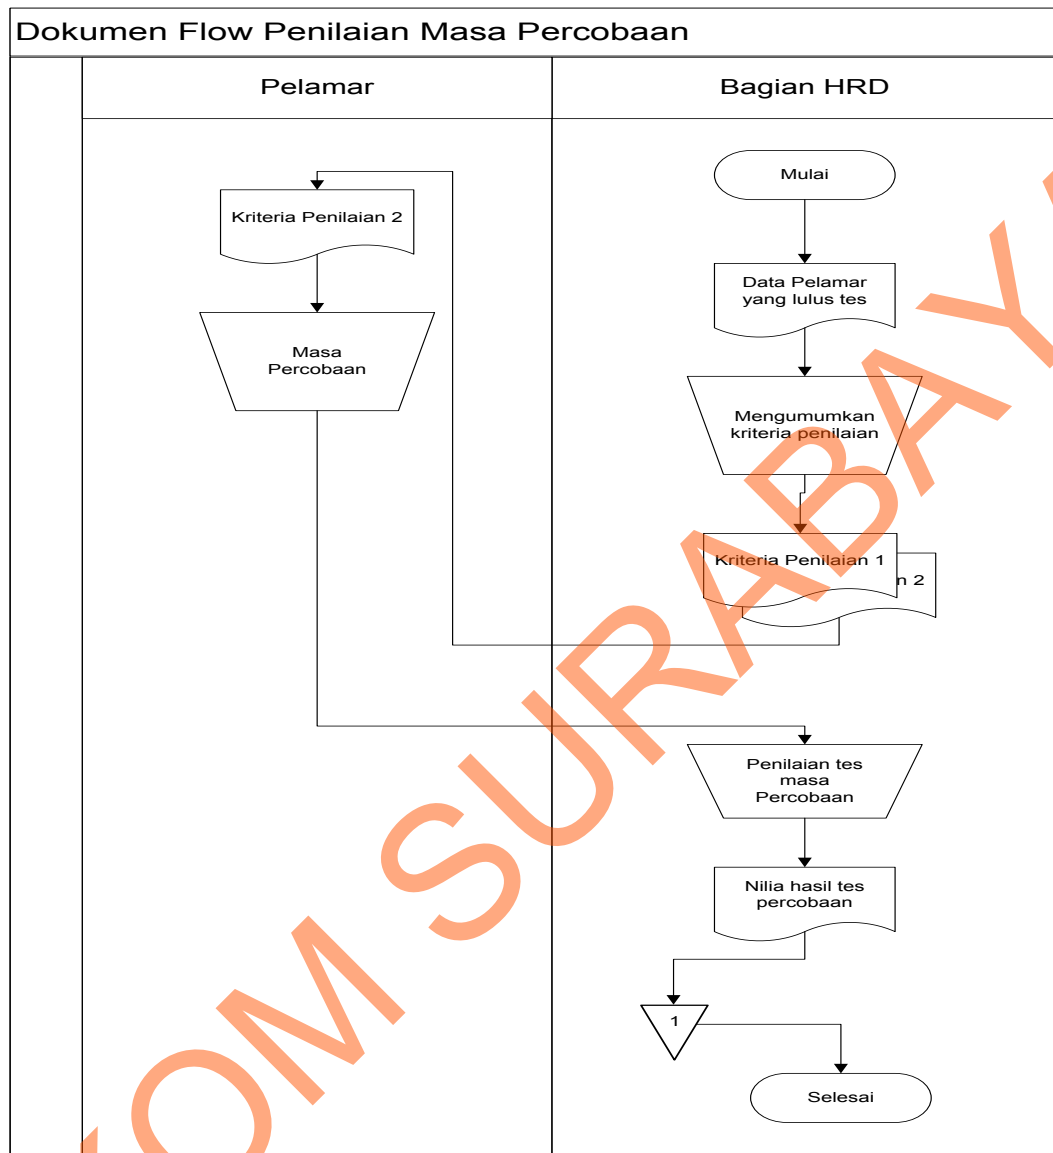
Dokumen Flow Penilaian Masa Percobaan

Pelamar

Bagian HRD

Kriteria Penilaian 2

Masa Percobaan

Mulai

Data Pelamar yang lulus tes

Mengumumkan kriteria penilaian

Kriteria Penilaian 1

n 2

Penilaian tes masa Percobaan

Nilia hasil tes percobaan

1

Selesai

OM SURABAYA